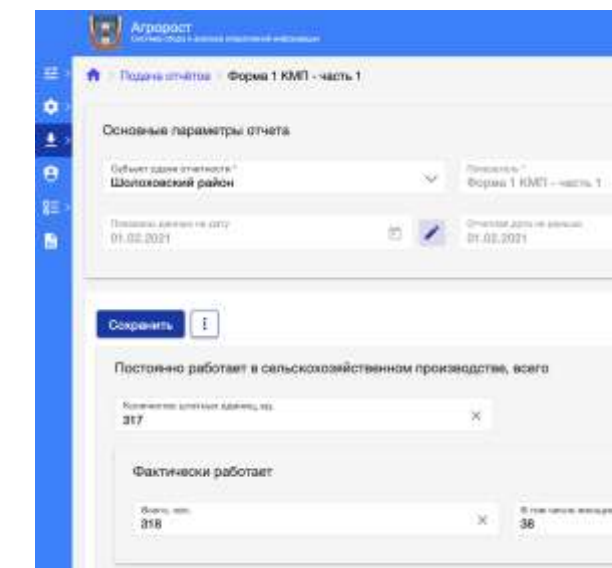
Агропост
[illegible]

Подача отчётов / Форма 1 КМП - часть 1

Основные параметры отчета

Субъект сдачи отчетности *
Шолоховский район

Показатель *
Форма 1 КМП - часть 1

Показать данные на дату
01.02.2021

Отчетная дата не раньше
01.02.2021

Сохранить

Постоянно работает в сельскохозяйственном производстве, всего

Количество штатных единиц, ед.
317

Фактически работает

Всего, чел.
318

В том числе женщин
38